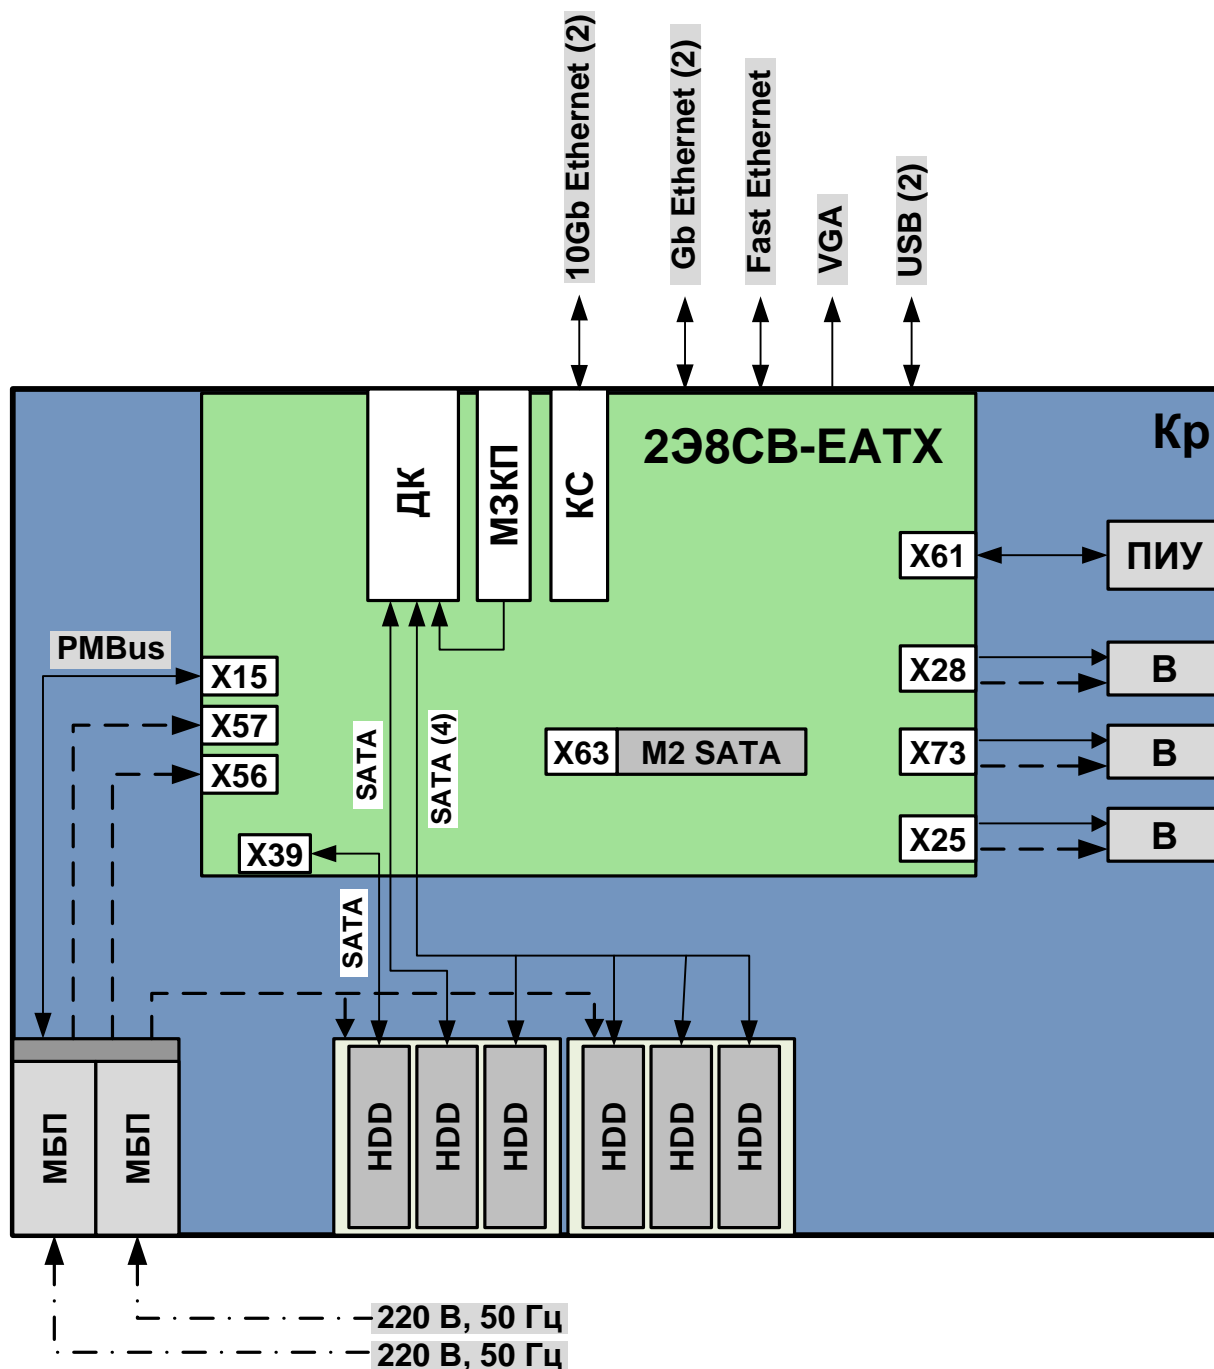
10Gb Ethernet (2)
Gb Ethernet (2)
Fast Ethernet
VGA
USB (2)

Кр

ДК
МЗКП
КС
2Э8СВ-EATX

X61
ПИУ
PMBus
X15
X28
В
X57
X56
X73
В
SATA
SATA (4)
X63
M2 SATA
X25
В
X39
SATA

МБП
МБП
HDD
HDD
HDD
HDD
HDD
HDD

220 В, 50 Гц
220 В, 50 Гц